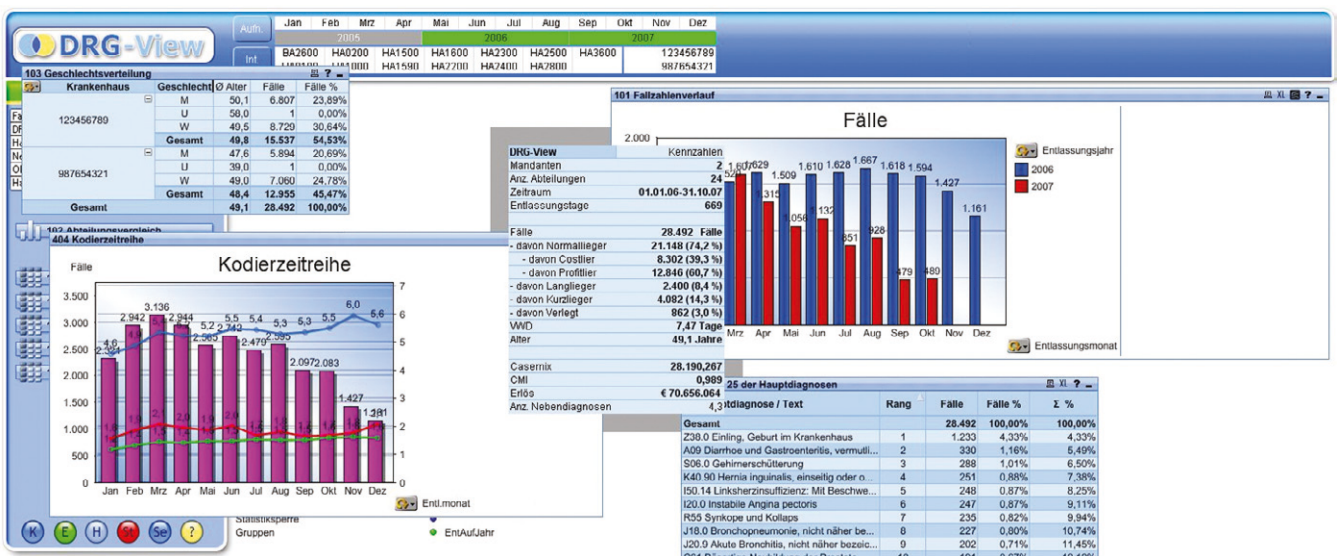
DRG-View

Auth.
Inf.

| Jan | Feb | Mrz | Apr | Mai | Jun | Jul | Aug | Sep | Okt | Nov | Dez |
|---|---|---|---|---|---|---|---|---|---|---|---|
| 2005 | | | | 2006 | | | | 2007 | | | |
| BA2600 | HA0200 | HA1500 | HA1600 | HA2300 | HA2500 | HA3600 | | 123456789 | | | |
| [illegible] | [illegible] | HA1590 | HA2700 | HA2400 | HA2800 | | | 987654321 | | | |

103 Geschlechtsverteilung

| Krankenhaus | Geschlecht | Ø Alter | Fälle | Fälle % |
|---|---|---|---|---|
| 123456780 | M | 50,1 | 6.807 | 23,89% |
| | U | 58,0 | 1 | 0,00% |
| | W | 49,5 | 8.729 | 30,64% |
| | Gesamt | 49,8 | 15.537 | 54,53% |
| 987654321 | M | 47,6 | 5.894 | 20,69% |
| | U | 39,0 | 1 | 0,00% |
| | W | 49,0 | 7.060 | 24,78% |
| | Gesamt | 48,4 | 12.955 | 45,47% |
| Gesamt | | 49,1 | 28.492 | 100,00% |

102 Abteilungsvergleich
404 Kodierzeitreihe

Fälle
Kodierzeitreihe
3.500
3.000
2.500
2.000
1.500
1.000
500
0
7 6 5 4 3 2 1 0
4,6 2.321 2.942 4,9 3.136 2.944 5,2 2.742 2.585 5,5 5,4 2.470 5,3 2.595 5,3 5,5 2.097 2.083 6,0 5,6 1.427 1.181
Jan Feb Mrz Apr Mai Jun Jul Aug Sep Okt Nov Dez
Entl.monat

Statistiksperre
Gruppen
EntAufJahr

K E H St Se ?

| DRG-View | Kennzahlen |
|---|---|
| Mandanten | 2 |
| Anz. Abteilungen | 24 |
| Zeitraum | 01.01.06-31.10.07 |
| Entlassungstage | 669 |
| Fälle | 28.492 Fälle |
| - davon Normallieger | 21.148 (74,2 %) |
| - davon Costlier | 8.302 (39,3 %) |
| - davon Profitlier | 12.846 (60,7 %) |
| - davon Langlieger | 2.400 (8,4 %) |
| - davon Kurzlieger | 4.082 (14,3 %) |
| - davon Verlegt | 862 (3,0 %) |
| VWD | 7,47 Tage |
| Alter | 49,1 Jahre |
| Casemix | 28.190,267 |
| CMI | 0,989 |
| Erlös | € 70.656.064 |
| Anz. Nebendiagnosen | 4,3 |

101 Fallzahlenverlauf

Fälle
2.000
1.607 1.629 1.509 1.610 1.628 1.667 1.618 1.594 1.427 1.161
1.520 1.315 1.056 1.132 851 928 479 480
Mrz Apr Mai Jun Jul Aug Sep Okt Nov Dez
Entlassungsjahr
2006
2007
Entlassungsmonat

25 der Hauptdiagnosen

| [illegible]diagnose / Text | Rang | Fälle | Fälle % | Σ % |
|---|---|---|---|---|
| Gesamt | | 28.492 | 100,00% | 100,00% |
| Z38.0 Einling, Geburt im Krankenhaus | 1 | 1.233 | 4,33% | 4,33% |
| A09 Diarrhoe und Gastroenteritis, vermutl... | 2 | 330 | 1,16% | 5,49% |
| S06.0 Gehirnerschütterung | 3 | 288 | 1,01% | 6,50% |
| K40.90 Hernia inguinalis, einseitig oder o... | 4 | 251 | 0,88% | 7,38% |
| I50.14 Linksherzinsuffizienz: Mit Beschwe... | 5 | 248 | 0,87% | 8,25% |
| I20.0 Instabile Angina pectoris | 6 | 247 | 0,87% | 9,11% |
| R55 Synkope und Kollaps | 7 | 235 | 0,82% | 9,94% |
| J18.0 Bronchopneumonie, nicht näher be... | 8 | 227 | 0,80% | 10,74% |
| J20.0 Akute Bronchitis, nicht näher bezeic... | 9 | 202 | 0,71% | 11,45% |
| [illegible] | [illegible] | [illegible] | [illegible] | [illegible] |